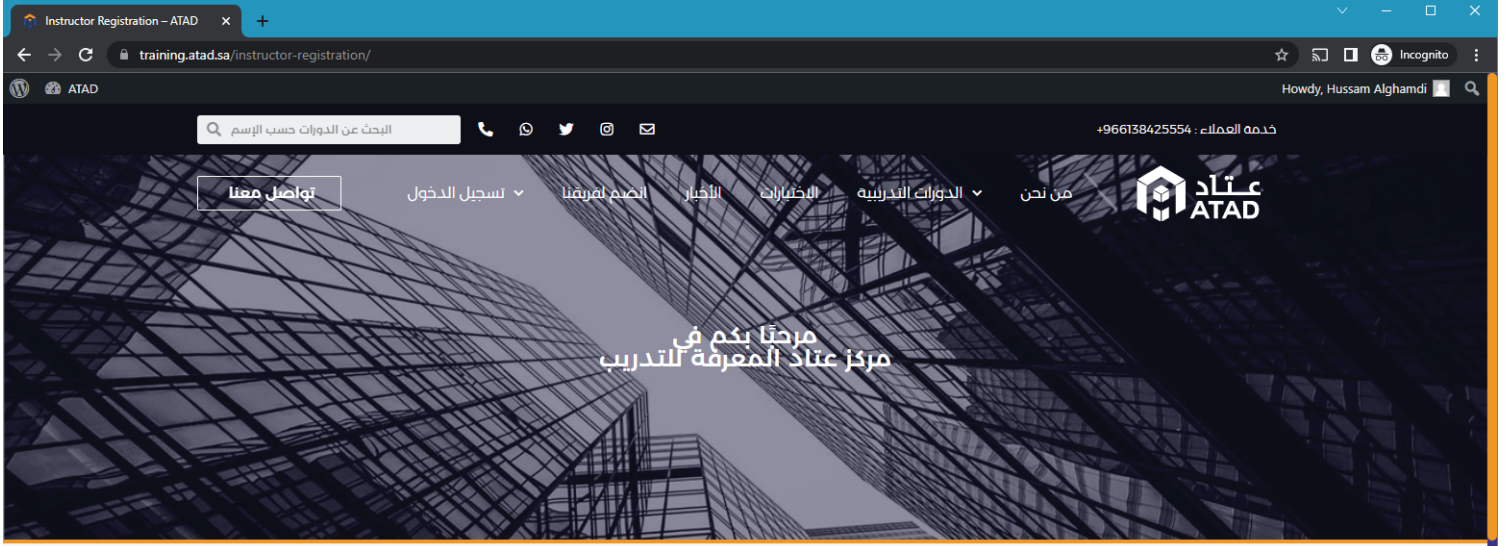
Instructor Registration – ATAD

training.atad.sa/instructor-registration/

Incognito

ATAD

Howdy, Hussam Alghamdi

البحث عن الدورات حسب الإسم

خدمة العملاء : +966138425554

عتاد
ATAD

من نحن
الدورات التدريبية
الاختبارات
الأخبار
انضم لفريقنا
تسجيل الدخول
تواصل معنا

مرحبًا بكم في
مركز عتاد المعرفة للتدريب